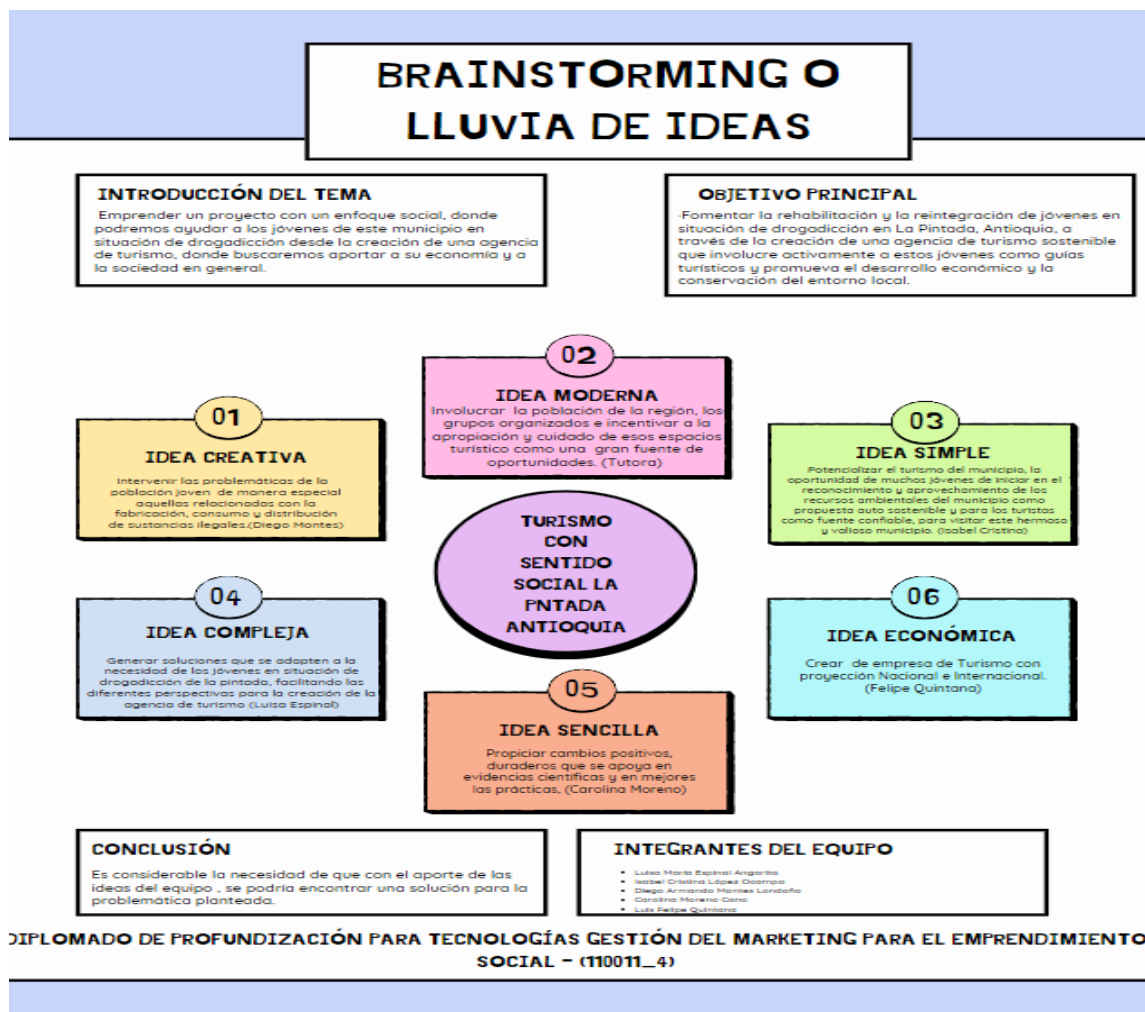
BRAINSTORMING O LLUVIA DE IDEAS

INTRODUCCIÓN DEL TEMA

Emprender un proyecto con un enfoque social, donde podremos ayudar a los jóvenes de este municipio en situación de drogadicción desde la creación de una agencia de turismo, donde buscaremos aportar a su economía y a la sociedad en general.

OBJETIVO PRINCIPAL

-Fomentar la rehabilitación y la reintegración de jóvenes en situación de drogadicción en La Pintada, Antioquia, a través de la creación de una agencia de turismo sostenible que involucre activamente a estos jóvenes como guías turísticos y promueva el desarrollo económico y la conservación del entorno local.

02

IDEA MODERNA

Involucrar la población de la región, los grupos organizados e incentivar a la apropiación y cuidado de esos espacios turístico como una gran fuente de oportunidades. (Tutora)

01

IDEA CREATIVA

Intervenir las problemáticas de la población joven de manera especial aquellas relacionadas con la fabricación, consumo y distribución de sustancias ilegales.(Diego Montes)

03

IDEA SIMPLE

Potencializar el turismo del municipio, la oportunidad de muchos jóvenes de iniciar en el reconocimiento y aprovechamiento de los recursos ambientales del municipio como propuesta auto sostenible y para los turistas como fuente confiable, para visitar este hermoso y valioso municipio. (Isabel Cristina)

TURISMO CON SENTIDO SOCIAL LA PNTADA ANTIOQUIA

04

IDEA COMPLEJA

Generar soluciones que se adapten a la necesidad de los jóvenes en situación de drogadicción de la pintada, facilitando las diferentes perspectivas para la creación de la agencia de turismo (Luisa Espinal)

06

IDEA ECONÓMICA

Crear de empresa de Turismo con proyección Nacional e Internacional. (Felipe Quintana)

05

IDEA SENCILLA

Propiciar cambios positivos, duraderos que se apoya en evidencias científicas y en mejores las prácticas, (Carolina Moreno)

CONCLUSIÓN

Es considerable la necesidad de que con el aporte de las ideas del equipo , se podría encontrar una solución para la problemática planteada.

INTEGRANTES DEL EQUIPO

- Luisa María Espinal Angarita
- Isabel Cristina López Ocampo
- Diego Armando Montes Londoño
- Carolina Moreno Cano
- Luis Felipe Quintana

DIPLOMADO DE PROFUNDIZACIÓN PARA TECNOLOGÍAS GESTIÓN DEL MARKETING PARA EL EMPRENDIMIENTO SOCIAL - (110011_4)